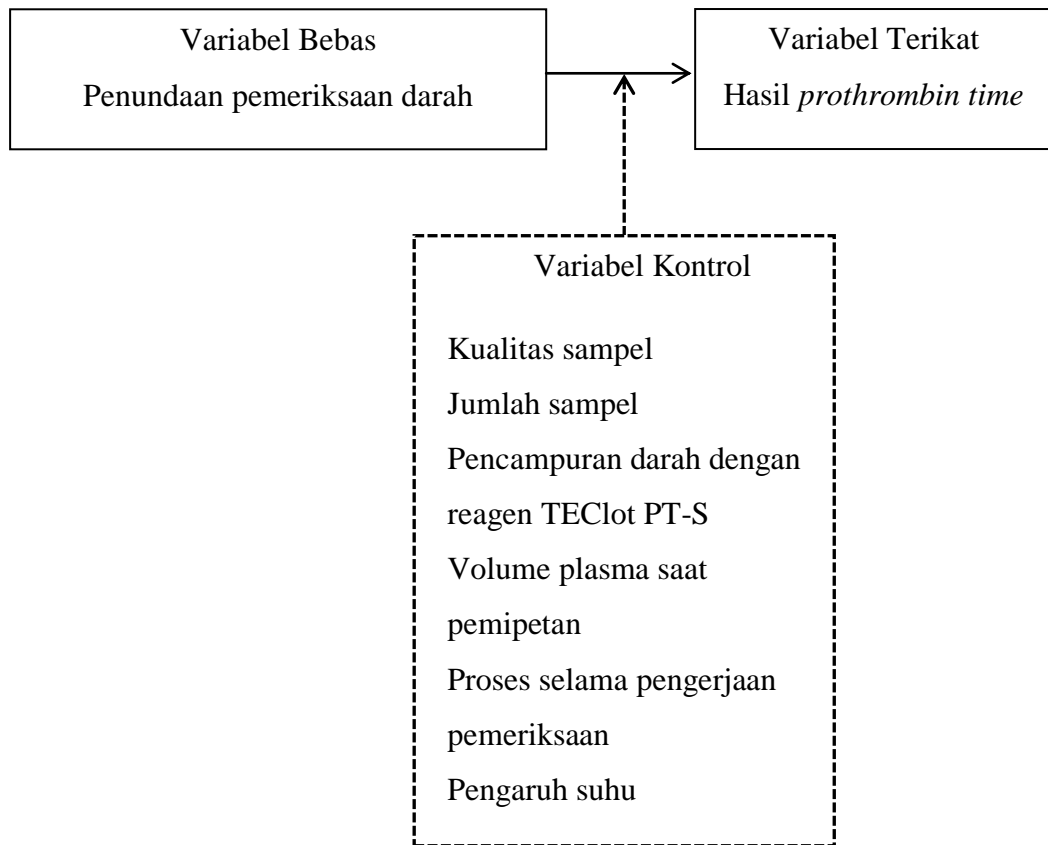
Variabel Bebas
Penundaan pemeriksaan darah

Variabel Terikat
Hasil prothrombin time

Variabel Kontrol

Kualitas sampel
Jumlah sampel
Pencampuran darah dengan reagen TEClot PT-S
Volume plasma saat pemipetan
Proses selama pengerjaan pemeriksaan
Pengaruh suhu